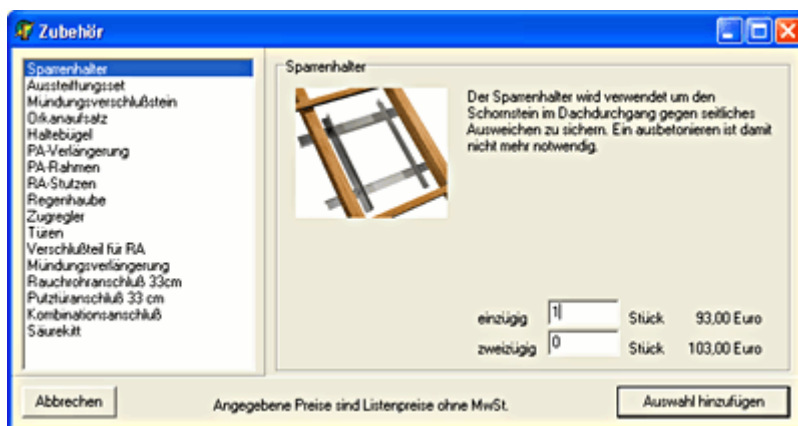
Zubehör

Sparrenhalter
Aussteifungsset
Mündungsverschlußstein
Orkanaufsatz
Haltebügel
PA-Verlängerung
PA-Rahmen
RA-Stutzen
Regenhaube
Zugregler
Türen
Verschlußteil für RA
Mündungsverlängerung
Rauchrohranschluß 33cm
Putztüranschluß 33 cm
Kombinationsanschluß
Säurekitt

Sparrenhalter

Der Sparrenhalter wird verwendet um den Schornstein im Dachdurchgang gegen seitliches Ausweichen zu sichern. Ein ausbetonieren ist damit nicht mehr notwendig.

| einzügig | 1 | Stück | 93,00 Euro |
|---|---|---|---|
| zweizügig | 0 | Stück | 103,00 Euro |

Abbrechen

Angegebene Preise sind Listenpreise ohne MwSt.

Auswahl hinzufügen